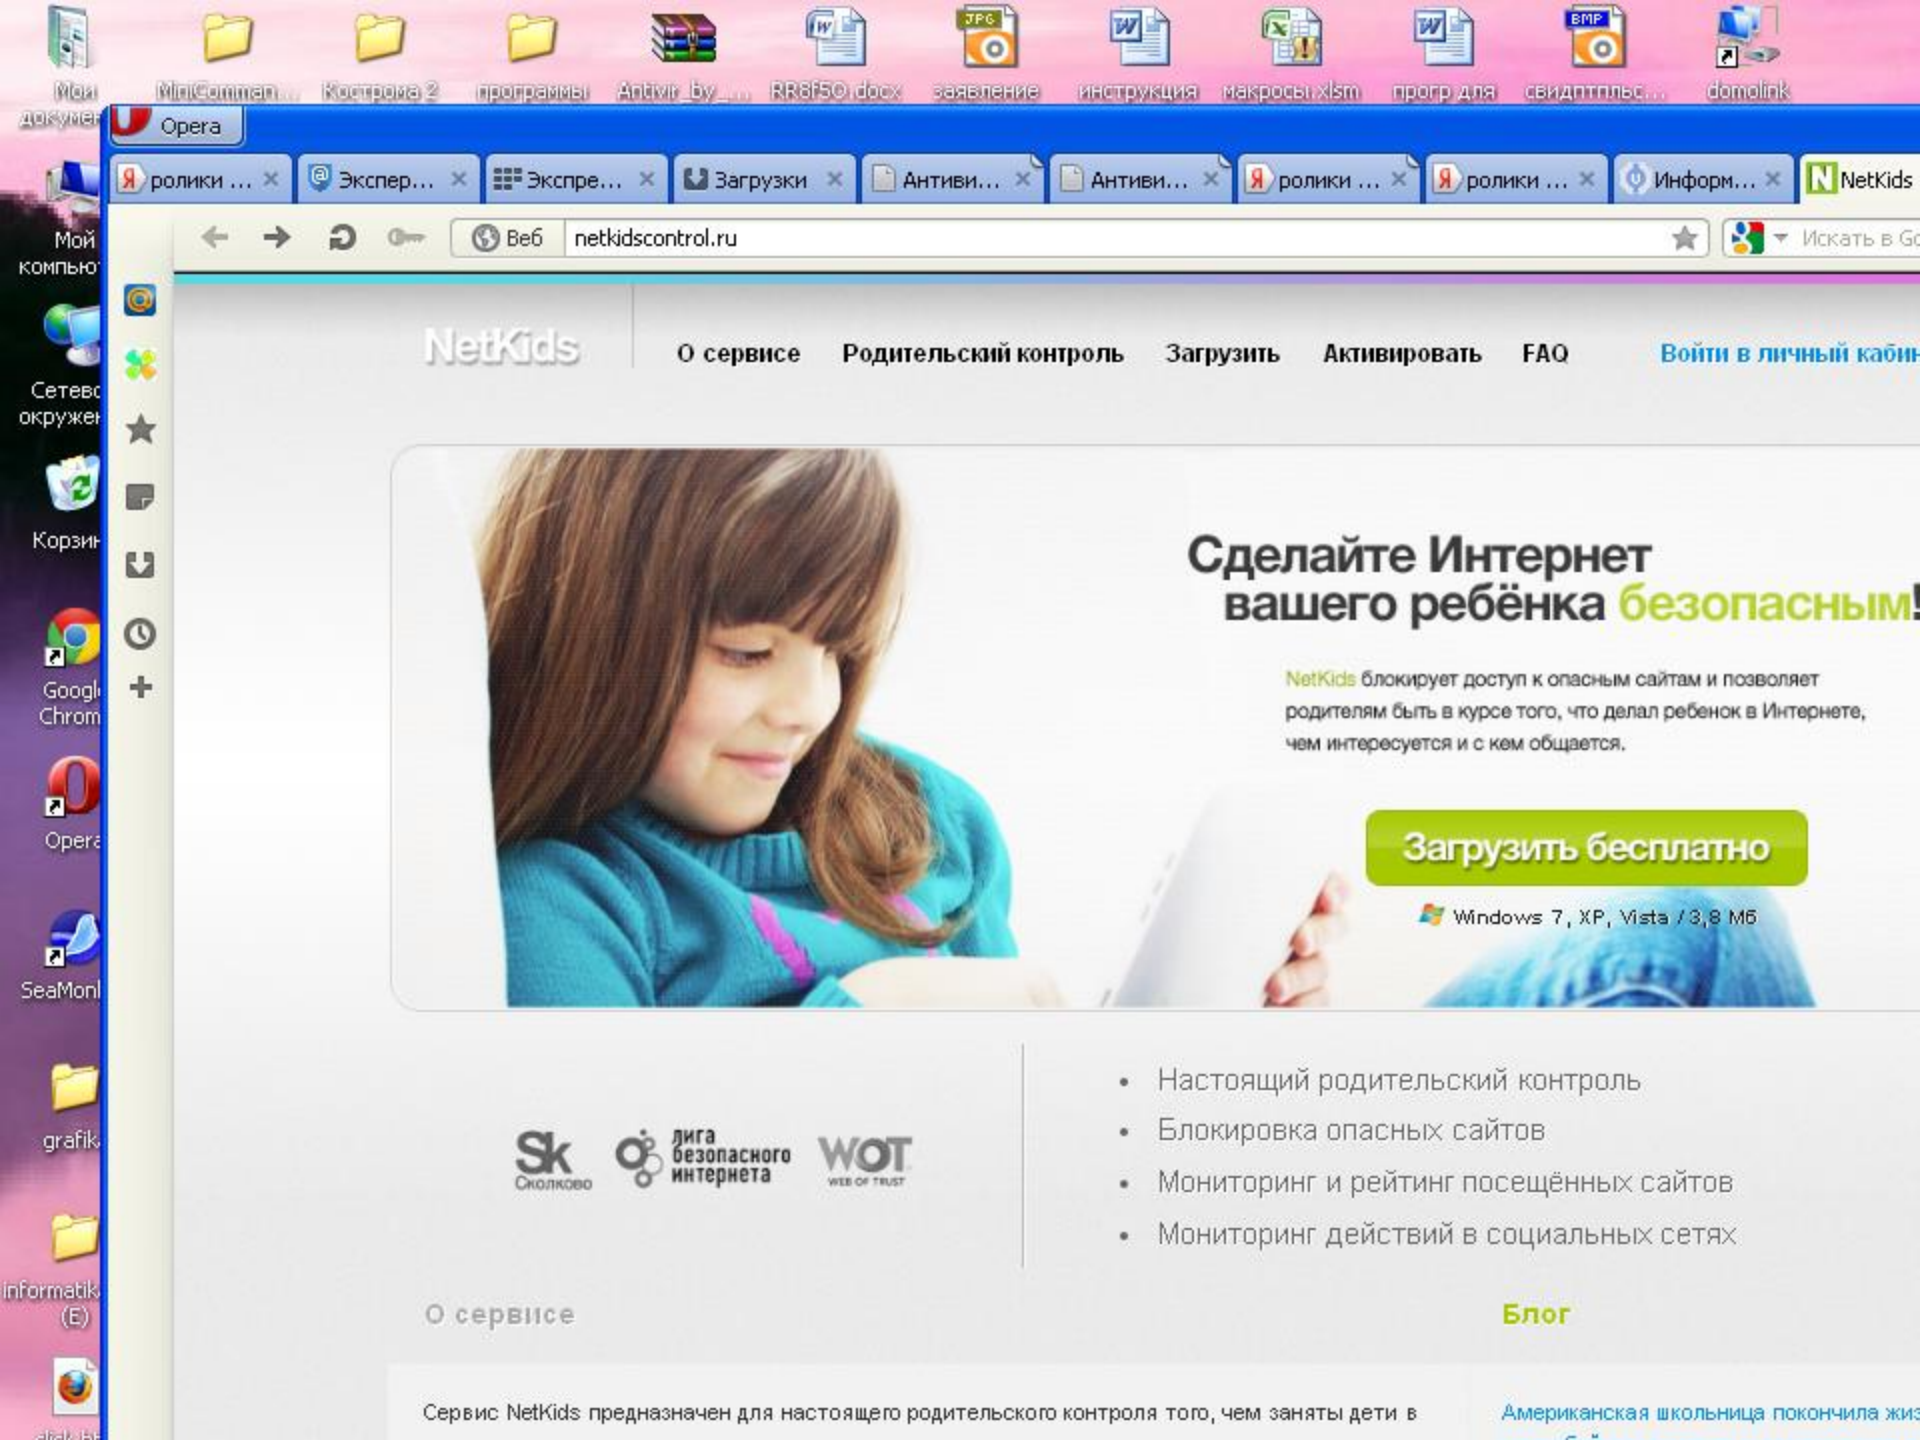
Мои докуме MiniComman... Кострома 2 программы Antivir_by_... RR8f50.docx заявление инструкция макросы.xlsm прогр для свидлтплbс... domolink

Opera

ролики ... Экспер... Экспре... Загрузки Антиви... Антиви... ролики ... ролики ... Информ... NetKids

Мой компью

Веб netkidscontrol.ru

Искать в Go

Сетев окружен

NetKids О сервисе Родительский контроль Загрузить Активировать FAQ Войти в личный кабин

Корзин

Сделайте Интернет вашего ребёнка безопасным!

NetKids блокирует доступ к опасным сайтам и позволяет родителям быть в курсе того, что делал ребенок в Интернете, чем интересуется и с кем общается.

Googl Chrom

Загрузить бесплатно

Windows 7, XP, Vista / 3,8 Мб

Opera

SeaMon

grafik

Sk Сколково лига безопасного интернета WOT WEB OF TRUST

• Настоящий родительский контроль
• Блокировка опасных сайтов
• Мониторинг и рейтинг посещённых сайтов
• Мониторинг действий в социальных сетях

informatik (E)

О сервисе

Блог

Сервис NetKids предназначен для настоящего родительского контроля того, чем заняты дети в

Американская школьница покончила жиз